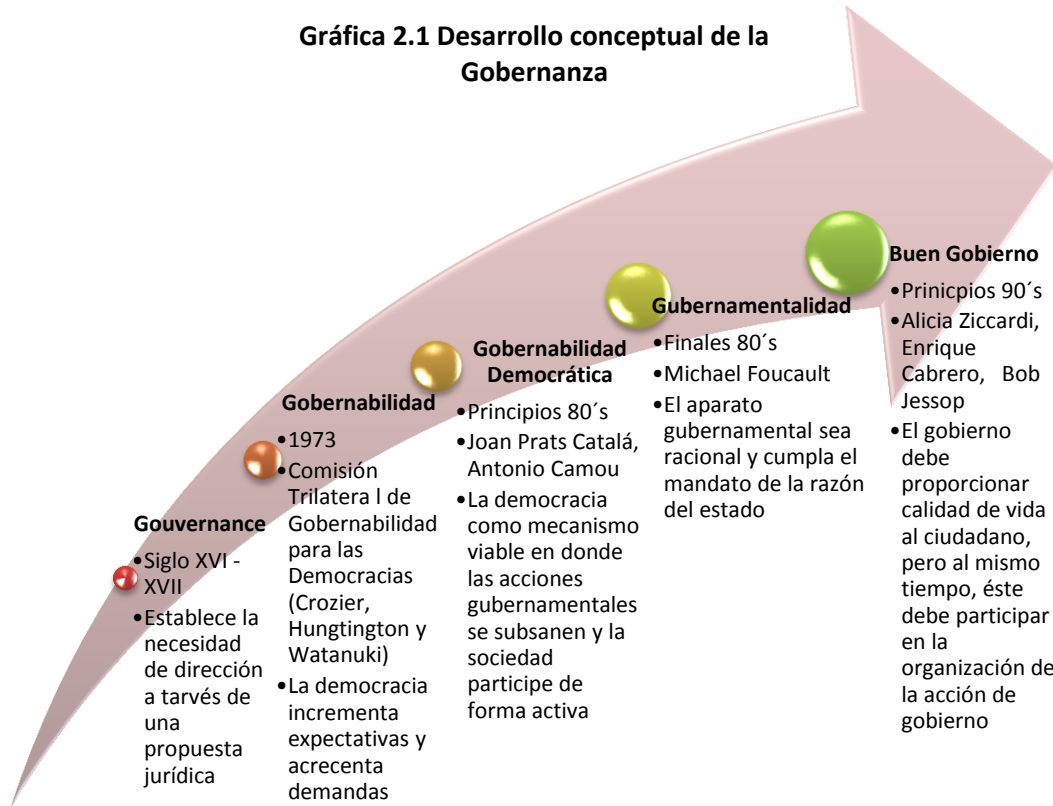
Gráfica 2.1 Desarrollo conceptual de la Gobernanza

Gouvernance
•Siglo XVI - XVII
•Establece la necesidad de dirección a tarvés de una propuesta jurídica

Gobernabilidad
•1973
•Comisión Trilatera l de Gobernabilidad para las Democracias (Crozier, Hungtington y Watanuki)
•La democracia incrementa expectativas y acrecenta demandas

Gobernabilidad Democrática
•Principios 80´s
•Joan Prats Catalá, Antonio Camou
•La democracia como mecanismo viable en donde las acciones gubernamentales se subsanen y la sociedad participe de forma activa

Gubernamentalidad
•Finales 80´s
•Michael Foucault
•El aparato gubernamental sea racional y cumpla el mandato de la razón del estado

Buen Gobierno
•Prinicipios 90´s
•Alicia Ziccardi, Enrique Cabrero, Bob Jessop
•El gobierno debe proporcionar calidad de vida al ciudadano, pero al mismo tiempo, éste debe participar en la organización de la acción de gobierno